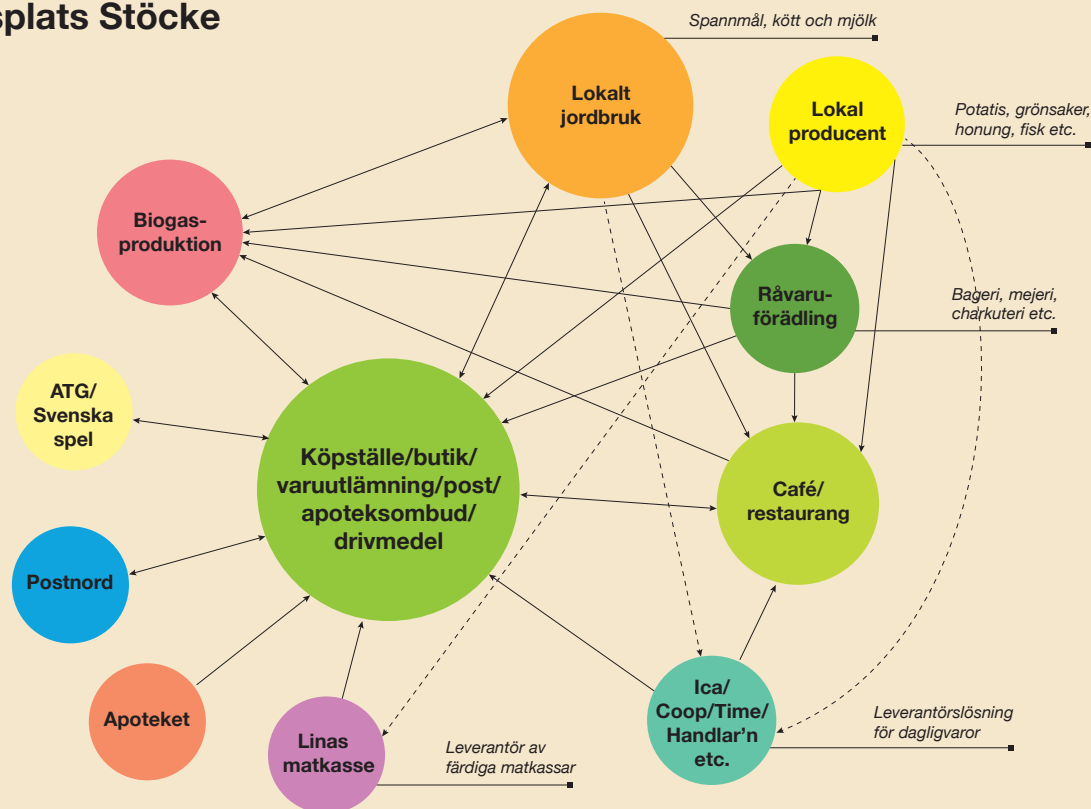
splats Stöcke

Spannmål, kött och mjölk

Lokalt jordbruk

Lokal producent

Potatis, grönsaker, honung, fisk etc.

Biogasproduktion

Råvaruförädling

Bageri, mejeri, charkuteri etc.

ATG/ Svenska spel

Köpställe/butik/ varuutlämning/post/ apoteksombud/ drivmedel

Café/ restaurang

Postnord

Apoteket

Linas matkasse

Leverantör av färdiga matkassar

Ica/ Coop/Time/ Handlar'n etc.

Leverantörslösning för dagligvaror